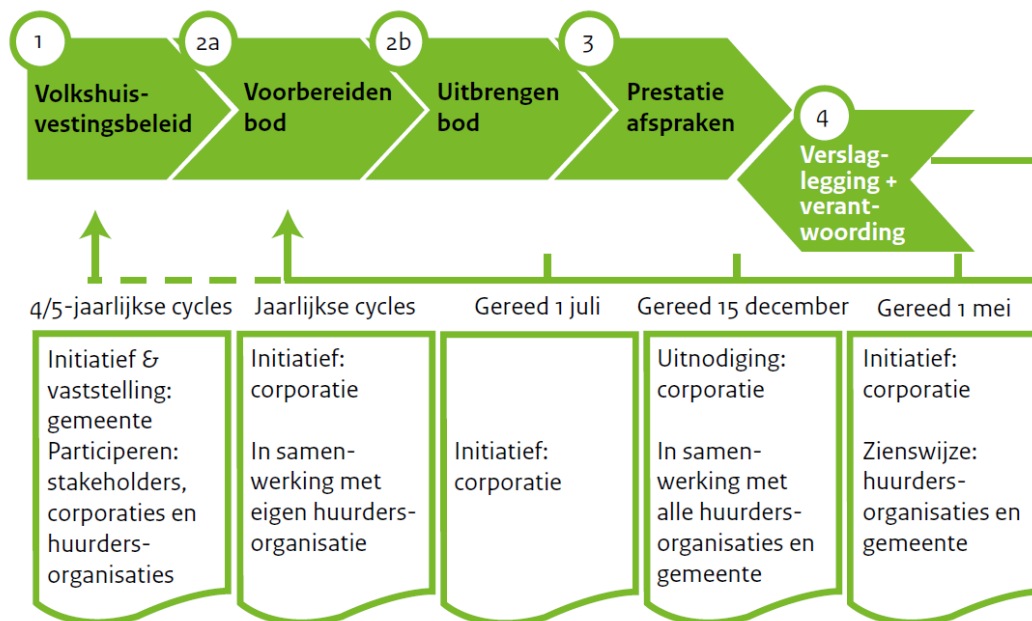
1
Volkshuisvestingsbeleid

2a
Voorbereiden bod

2b
Uitbrengen bod

3
Prestatie afspraken

4
Verslaglegging + verantwoording

4/5-jaarlijkse cycles

Jaarlijkse cycles

Gereed 1 juli

Gereed 15 december

Gereed 1 mei

Initiatief & vaststelling: gemeente
Participeren: stakeholders, corporaties en huurdersorganisaties

Initiatief: corporatie

In samenwerking met eigen huurdersorganisatie

Initiatief: corporatie

Uitnodiging: corporatie

In samenwerking met alle huurdersorganisaties en gemeente

Initiatief: corporatie

Zienswijze: huurdersorganisaties en gemeente